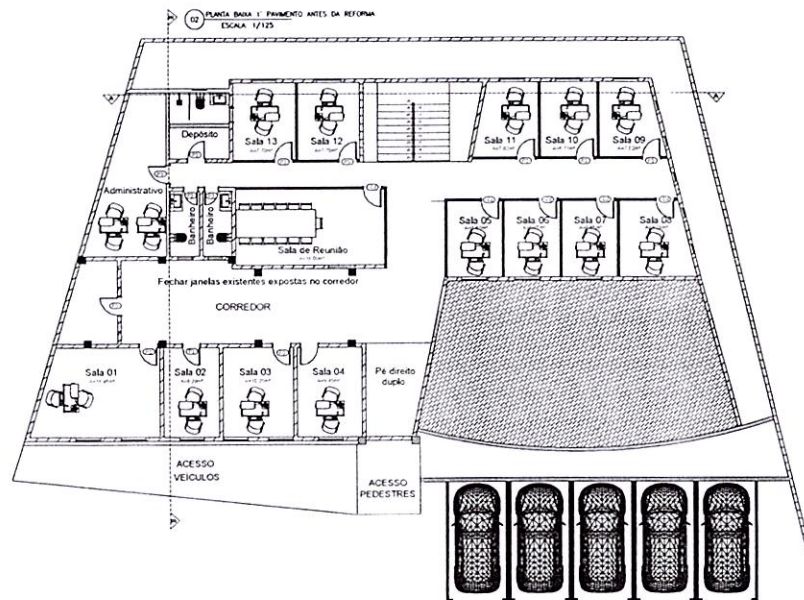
02 PLANTA BAIXA 1º PAVIMENTO ANTES DA REFORMA
ESCALA 1/125

Depósito
Sala 13
Sala 12
Sala 11
Sala 10
Sala 09
Administrativo
Banheiro
Banheiro
Sala de Reunião
Sala 05
Sala 06
Sala 07
Sala 08
Fechar janelas existentes expostas no corredor
CORREDOR
Sala 01
Sala 02
Sala 03
Sala 04
Pé direito duplo
ACESSO VEICULOS
ACESSO PEDESTRES